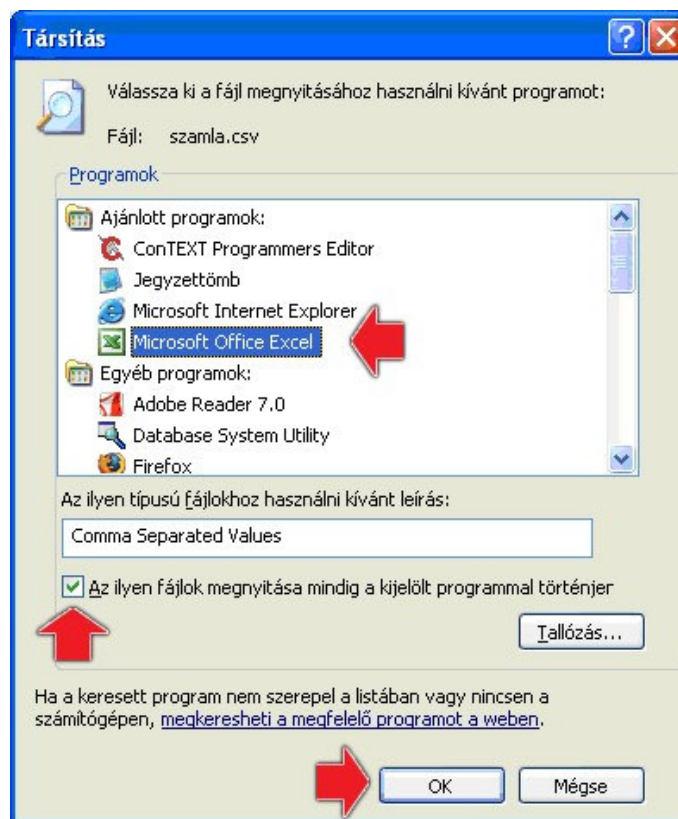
Társítás

Válassza ki a fájl megnyitásához használni kívánt programot:

Fájl: szamla.csv

Programok

Ajánlott programok:
ConTEXT Programmers Editor
Jegyzettömb
Microsoft Internet Explorer
Microsoft Office Excel
Egyéb programok:
Adobe Reader 7.0
Database System Utility
Firefox

Az ilyen típusú fájlokhoz használni kívánt leírás:

Comma Separated Values

Az ilyen fájlok megnyitása mindig a kijelölt programmal történjen

Tallózás...

Ha a keresett program nem szerepel a listában vagy nincsen a számítógépen, megkeresheti a megfelelő programot a weben.

OK

Mégse